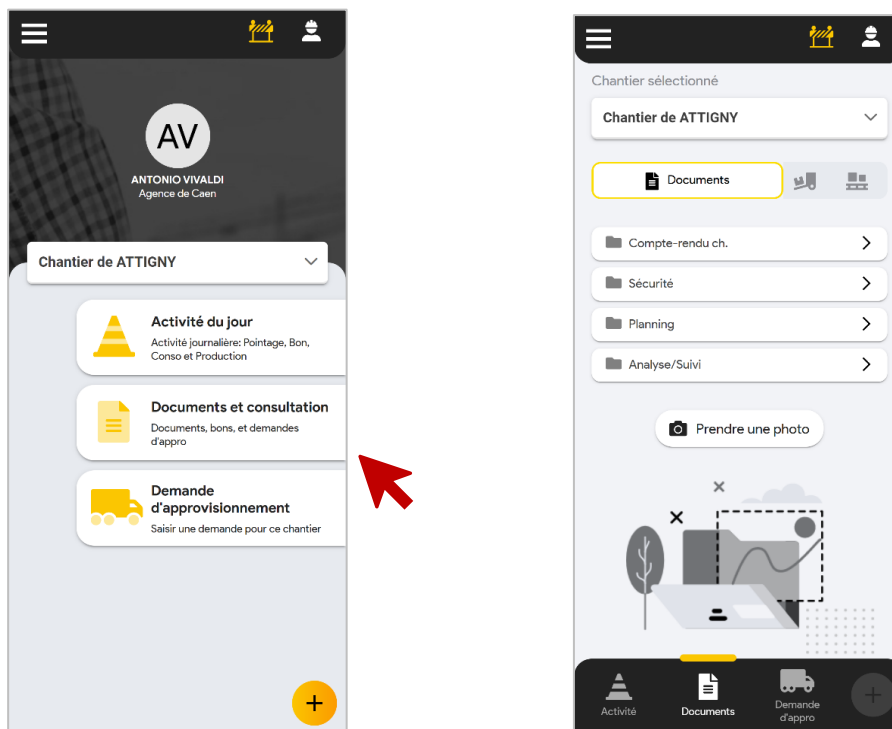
AV

ANTONIO VIVALDI
Agence de Caen

Chantier de ATTIGNY

Activité du jour
Activité journalière: Pointage, Bon, Conso et Production

Documents et consultation
Documents, bons, et demandes d'appro

Demande d'approvisionnement
Saisir une demande pour ce chantier

+

Chantier sélectionné

Chantier de ATTIGNY

Documents

Compte-rendu ch.

Sécurité

Planning

Analyse/Suivi

Prendre une photo

Activité

Documents

Demande d'appro

+